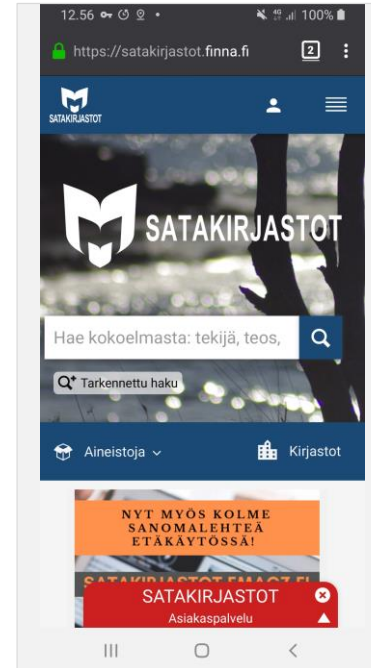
12.56 100%

https://satakirjastot.finna.fi

2

SATAKIRJASTOT

SATAKIRJASTOT

Hae kokoelmasta: tekijä, teos,

Tarkennettu haku

Aineistoja

Kirjastot

NYT MYÖS KOLME SANOMALEHTEÄ ETÄKÄYTÖSSÄ!

SATAKIRJASTOT EMAGZ.FI

SATAKIRJASTOT

Asiakaspalvelu